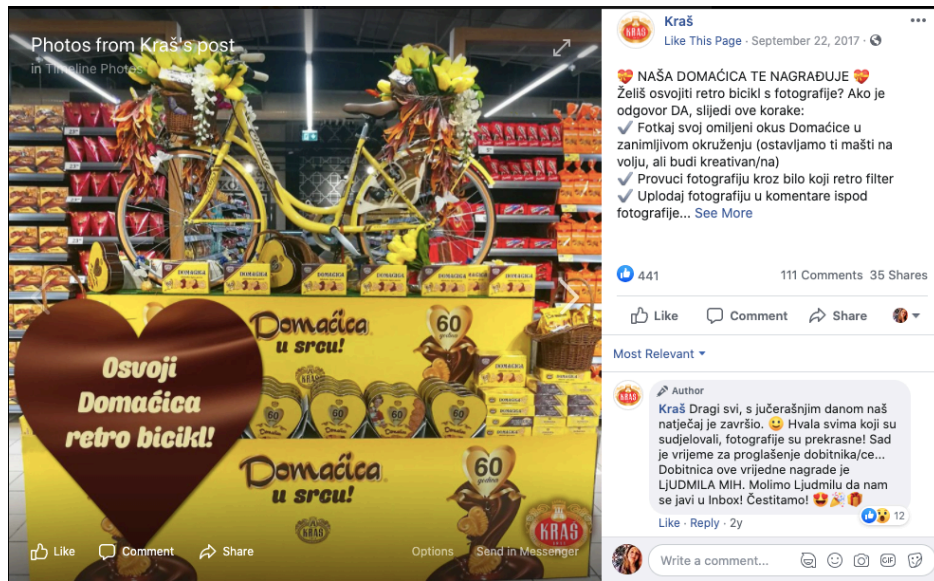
Photos from Kraš's post
in Timeline Photos

Osvoji Domaćica retro bicikl!

Domaćica u srcu!

60 godina

DOMAĆICA

Domaćica u srcu!

60 godina

KRAŠ

Like Comment Share

Options Send in Messenger

Kraš
Like This Page · September 22, 2017 ·

💝 NAŠA DOMAĆICA TE NAGRAĐUJE 💝
Želiš osvojiti retro bicikl s fotografije? Ako je odgovor DA, slijedi ove korake:
✔️ Fotkaj svoj omiljeni okus Domaćice u zanimljivom okruženju (ostavljamo ti mašti na volju, ali budi kreativan/na)
✔️ Provuci fotografiju kroz bilo koji retro filter
✔️ Uplodaj fotografiju u komentare ispod fotografije... See More

441 111 Comments 35 Shares

Like Comment Share

Most Relevant

Author
Kraš Dragi svi, s jučerašnjim danom naš natječaj je završio. 😀 Hvala svima koji su sudjelovali, fotografije su prekrasne! Sad je vrijeme za proglašenje dobitnika/ce... Dobitnica ove vrijedne nagrade je LjUDMILA MIH. Molimo Ljudmilu da nam se javi u Inbox! Čestitamo! 😍🎉🎁
12
Like · Reply · 2y

Write a comment...